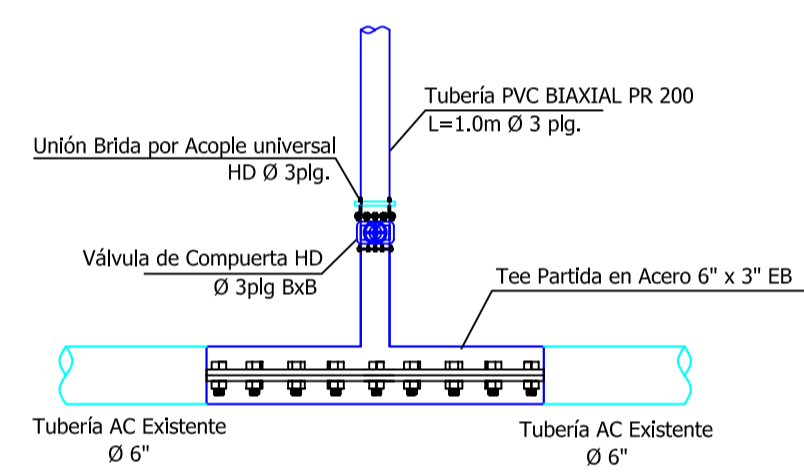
Tubería PVC BIAXIAL PR 200
L=1.0m Ø 3 plg.

Unión Brida por Acople universal
HD Ø 3plg.

Válvula de Compuerta HD
Ø 3plg BxB

Tee Partida en Acero 6" x 3" EB

Tubería AC Existente
Ø 6"

Tubería AC Existente
Ø 6"